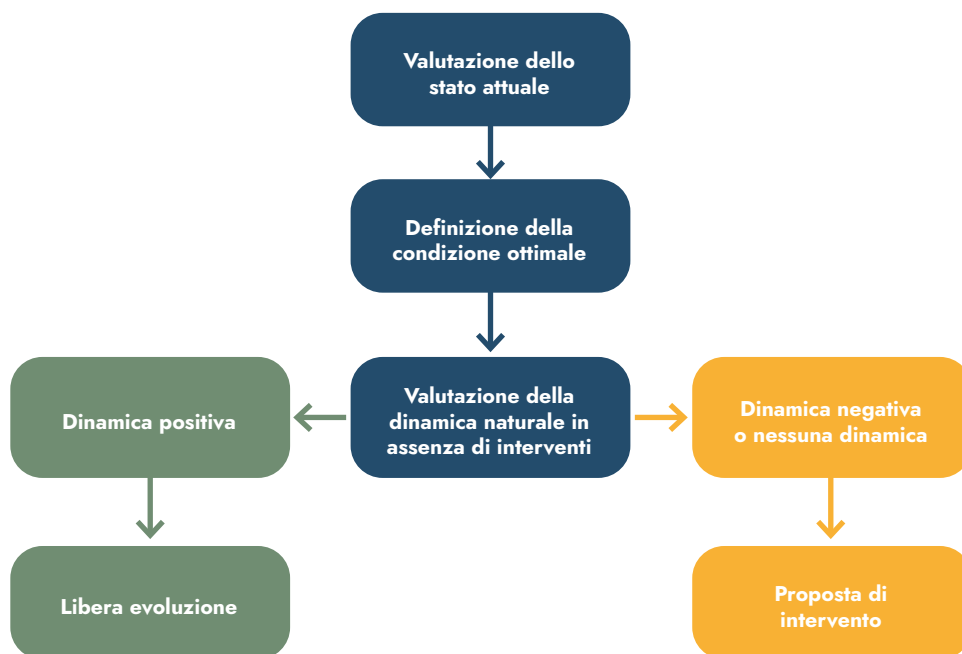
Valutazione dello stato attuale

Definizione della condizione ottimale

Dinamica positiva

Valutazione della dinamica naturale in assenza di interventi

Dinamica negativa o nessuna dinamica

Libera evoluzione

Proposta di intervento